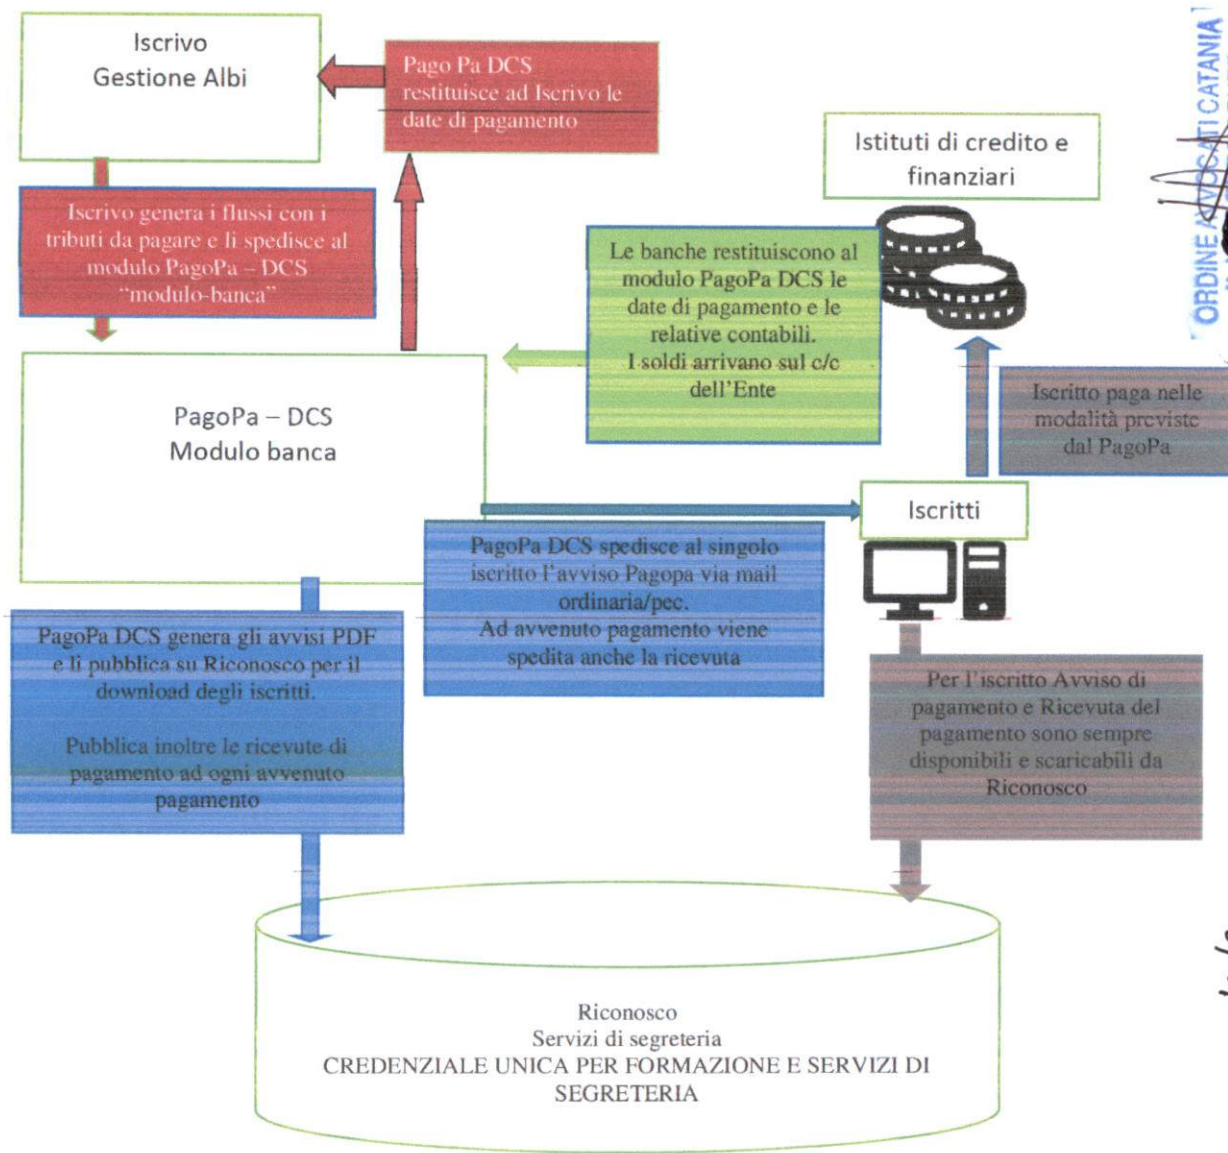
Iscrivo
Gestione Albi

Pago Pa DCS restituisce ad Iscrivo le date di pagamento

Istituti di credito e finanziari

Iscrivo genera i flussi con i tributi da pagare e li spedisce al modulo PagoPa – DCS "modulo-banca"

Le banche restituiscono al modulo PagoPa DCS le date di pagamento e le relative contabili.
I soldi arrivano sul c/c dell'Ente

ORDINE AVVOCATI CATANIA

PagoPa – DCS
Modulo banca

Iscritto paga nelle modalità previste dal PagoPa

Iscritti

PagoPa DCS spedisce al singolo iscritto l'avviso Pagopa via mail ordinaria/pec.
Ad avvenuto pagamento viene spedita anche la ricevuta

PagoPa DCS genera gli avvisi PDF e li pubblica su Riconosco per il download degli iscritti.

Pubblica inoltre le ricevute di pagamento ad ogni avvenuto pagamento

Per l'iscritto Avviso di pagamento e Ricevuta del pagamento sono sempre disponibili e scaricabili da Riconosco

Riconosco
Servizi di segreteria
CREDENZIALE UNICA PER FORMAZIONE E SERVIZI DI SEGRETERIA